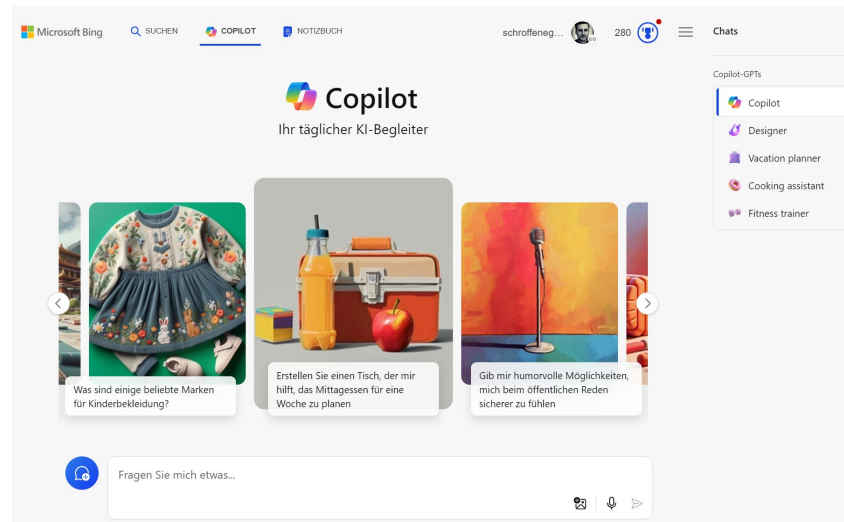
Microsoft Bing SUCHEN COPILOT NOTIZBUCH schroffeneg... 280

Chats

Copilot-GPTs

Copilot
Designer
Vacation planner
Cooking assistant
Fitness trainer

Copilot
Ihr täglicher KI-Begleiter

Was sind einige beliebte Marken für Kinderbekleidung?

Erstellen Sie einen Tisch, der mir hilft, das Mittagessen für eine Woche zu planen

Gib mir humorvolle Möglichkeiten, mich beim öffentlichen Reden sicherer zu fühlen

Fragen Sie mich etwas...